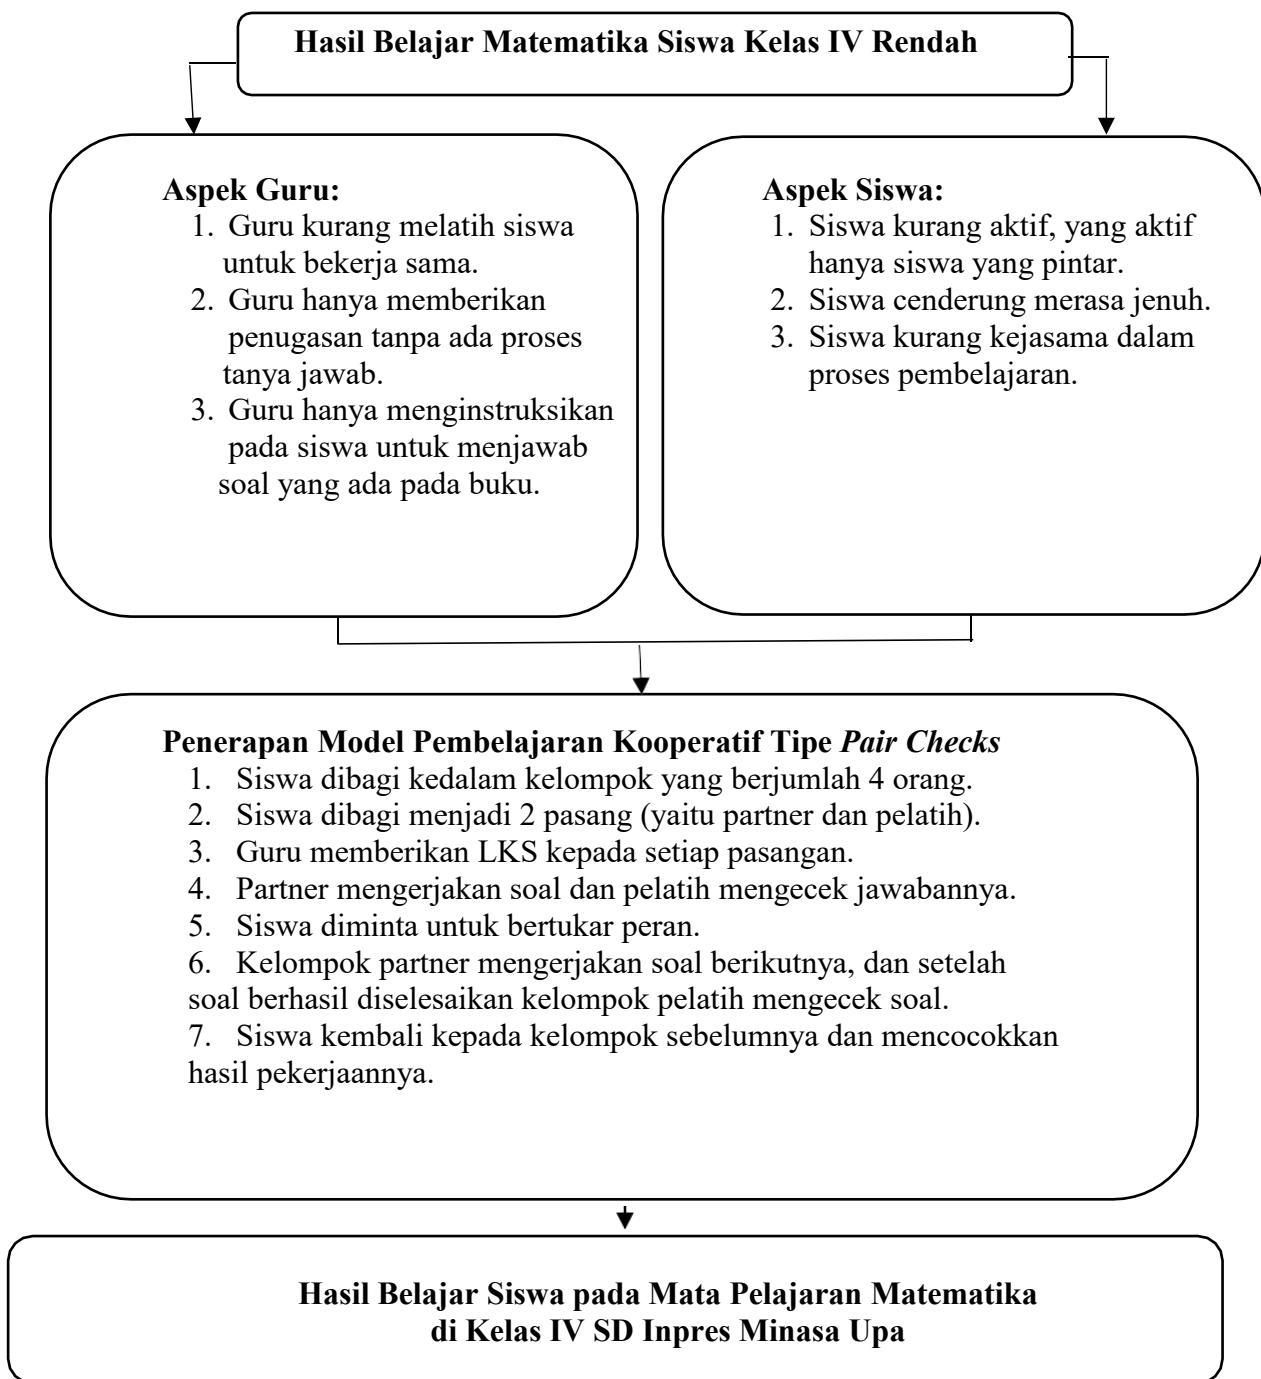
**Hasil Belajar Matematika Siswa Kelas IV Rendah**

**Aspek Guru:**
1. Guru kurang melatih siswa untuk bekerja sama.
2. Guru hanya memberikan penugasan tanpa ada proses tanya jawab.
3. Guru hanya menginstruksikan pada siswa untuk menjawab soal yang ada pada buku.

**Aspek Siswa:**
1. Siswa kurang aktif, yang aktif hanya siswa yang pintar.
2. Siswa cenderung merasa jenuh.
3. Siswa kurang kejasama dalam proses pembelajaran.

**Penerapan Model Pembelajaran Kooperatif Tipe *Pair Checks***
1. Siswa dibagi kedalam kelompok yang berjumlah 4 orang.
2. Siswa dibagi menjadi 2 pasang (yaitu partner dan pelatih).
3. Guru memberikan LKS kepada setiap pasangan.
4. Partner mengerjakan soal dan pelatih mengecek jawabannya.
5. Siswa diminta untuk bertukar peran.
6. Kelompok partner mengerjakan soal berikutnya, dan setelah soal berhasil diselesaikan kelompok pelatih mengecek soal.
7. Siswa kembali kepada kelompok sebelumnya dan mencocokkan hasil pekerjaannya.

**Hasil Belajar Siswa pada Mata Pelajaran Matematika di Kelas IV SD Inpres Minasa Upa**